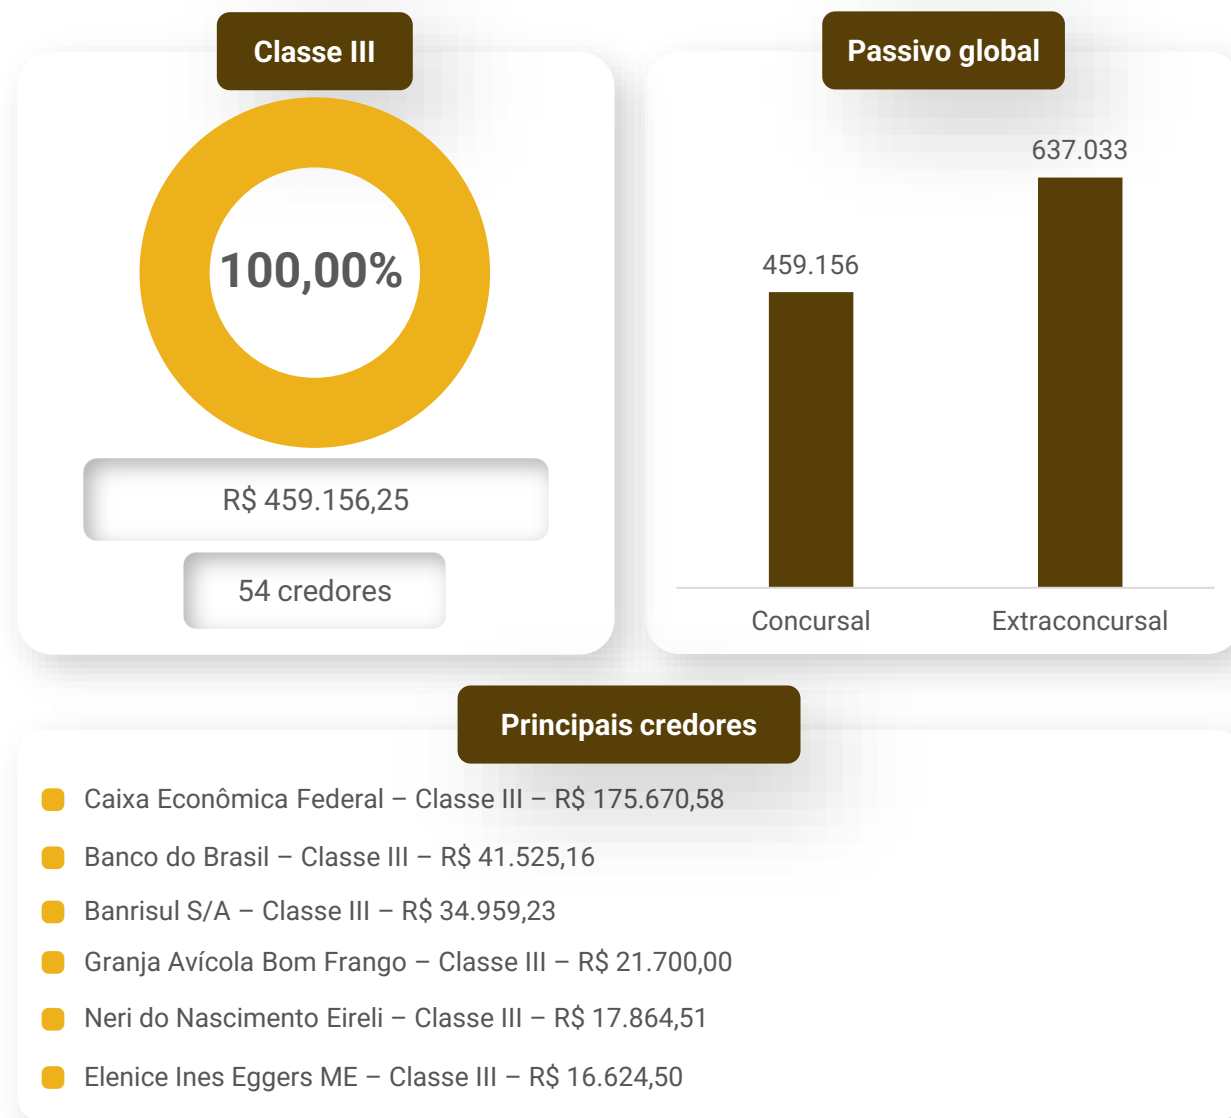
Classe III

100,00%

R$ 459.156,25

54 credores

Passivo global

637.033

459.156

Concursal

Extraconcursal

Principais credores

Caixa Econômica Federal – Classe III – R$ 175.670,58

Banco do Brasil – Classe III – R$ 41.525,16

Banrisul S/A – Classe III – R$ 34.959,23

Granja Avícola Bom Frango – Classe III – R$ 21.700,00

Neri do Nascimento Eireli – Classe III – R$ 17.864,51

Elenice Ines Eggers ME – Classe III – R$ 16.624,50